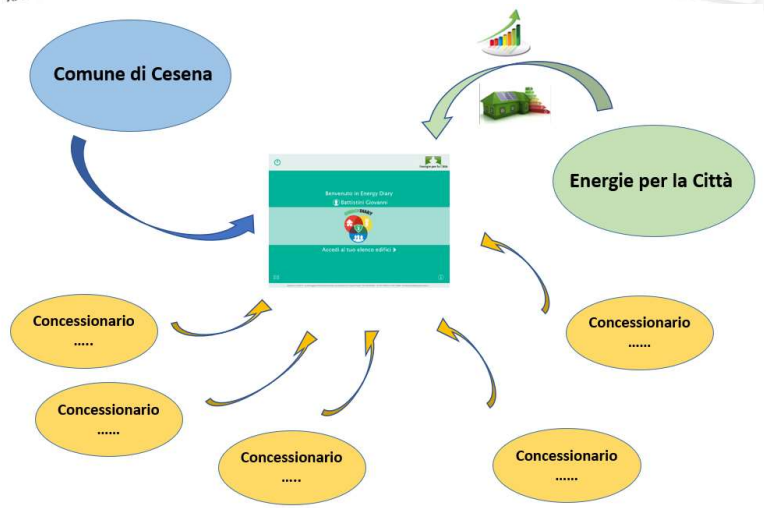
Comune di Cesena

Energie per la Città

Benvenuto in Energy Diary
Battistini Giovanni

Accedi al tuo elenco edifici

Concessionario
.....

Concessionario
......

Concessionario
.....

Concessionario
......

Concessionario
......